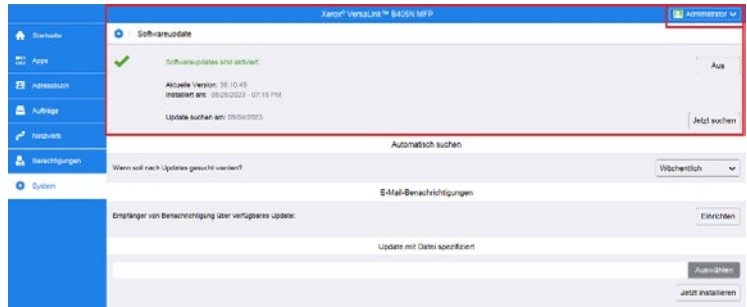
Xerox® VersaLink™ B405N MFP

Administrator

Startseite

Apps

Adressbuch

Aufträge

Netzwerk

Berechtigungen

System

Softwareupdate

Softwareupdates sind aktiviert

Aus

Aktuelle Version: 38.10.45
Installiert am: 08/25/2023 - 07:18 PM

Update suchen am: 09/04/2023

Jetzt suchen

Automatisch suchen

Wann soll nach Updates gesucht werden?

Wöchentlich

E-Mail-Benachrichtigungen

Empfänger von Benachrichtigung über verfügbares Update:

Einrichten

Update mit Datei spezifiziert

Auswählen

Jetzt installieren